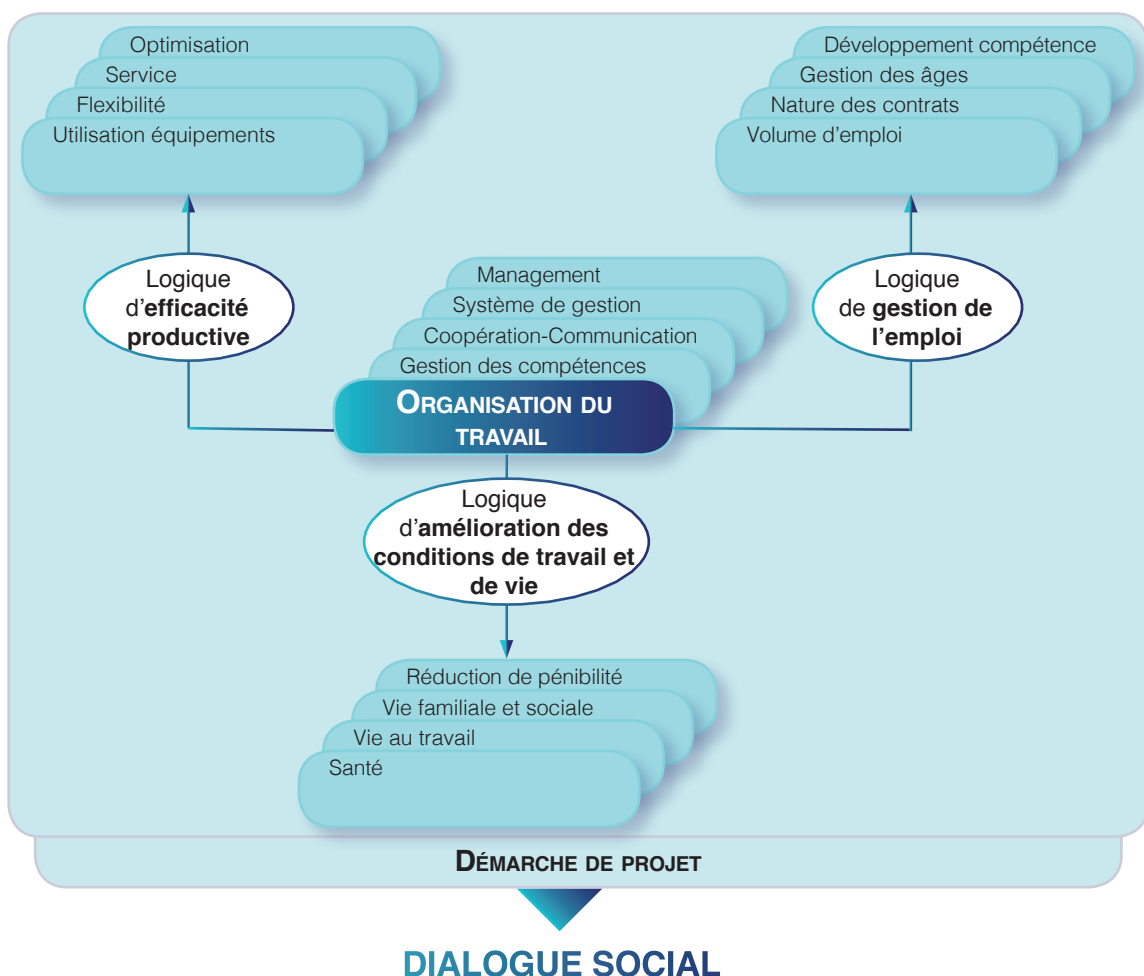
Optimisation
Service
Flexibilité
Utilisation équipements

Développement compétence
Gestion des âges
Nature des contrats
Volume d'emploi

Logique d'**efficacité productive**

Management
Système de gestion
Coopération-Communication
Gestion des compétences

Logique de **gestion de l'emploi**

ORGANISATION DU TRAVAIL

Logique d'**amélioration des conditions de travail et de vie**

Réduction de pénibilité
Vie familiale et sociale
Vie au travail
Santé

DÉMARCHE DE PROJET

DIALOGUE SOCIAL